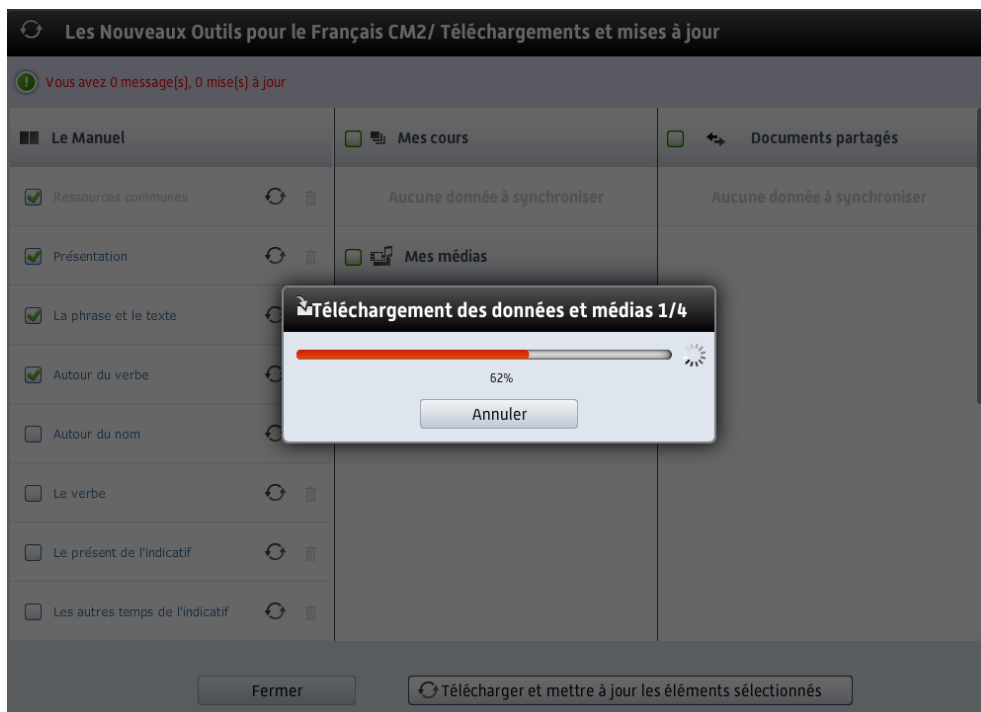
Les Nouveaux Outils pour le Français CM2/ Téléchargements et mises à jour

Vous avez 0 message(s), 0 mise(s) à jour

Le Manuel

Ressources communes

Présentation

La phrase et le texte

Autour du verbe

Autour du nom

Le verbe

Le présent de l'indicatif

Les autres temps de l'indicatif

Mes cours

Aucune donnée à synchroniser

Mes médias

Documents partagés

Aucune donnée à synchroniser

Téléchargement des données et médias 1/4

62%

Annuler

Fermer

Télécharger et mettre à jour les éléments sélectionnés